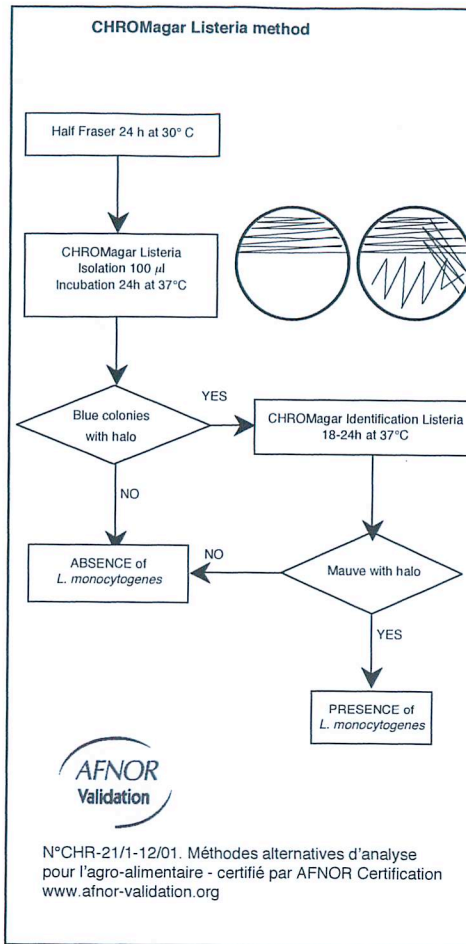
CHROMagar Listeria method

Half Fraser 24 h at 30° C

CHROMagar Listeria
Isolation 100 $\mu l$
Incubation 24h at 37°C

Blue colonies with halo

YES

CHROMagar Identification Listeria
18-24h at 37°C

NO

ABSENCE of
*L. monocytogenes*

NO

Mauve with halo

YES

PRESENCE of
*L. monocytogenes*

AFNOR
Validation

N°CHR-21/1-12/01. Méthodes alternatives d'analyse pour l'agro-alimentaire - certifié par AFNOR Certification
www.afnor-validation.org